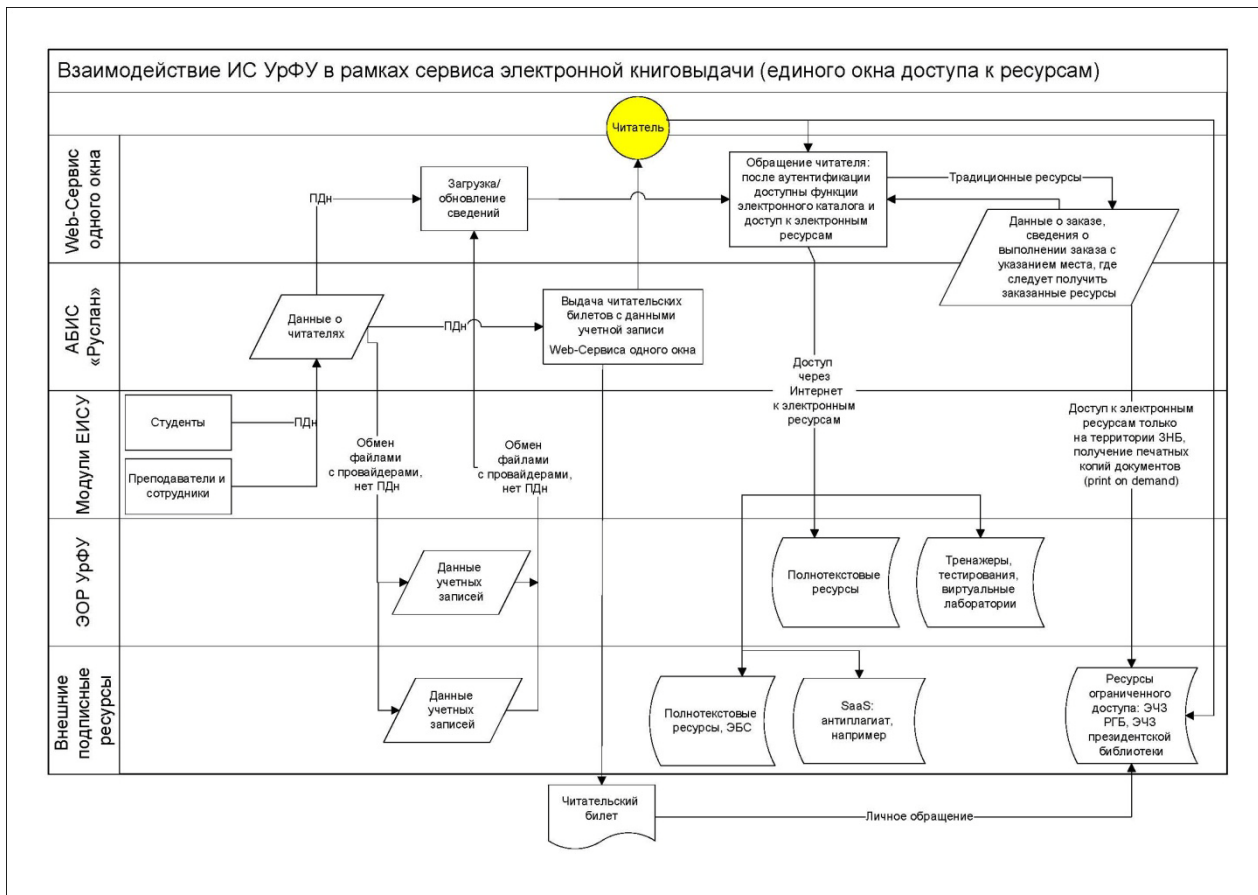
Взаимодействие ИС УрФУ в рамках сервиса электронной книговыдачи (единого окна доступа к ресурсам)

Читатель

Web-Сервис одного окна

ПДн

Загрузка/ обновление сведений

Обращение читателя: после аутентификации доступны функции электронного каталога и доступ к электронным ресурсам

Традиционные ресурсы

Данные о заказе, сведения о выполнении заказа с указанием места, где следует получить заказанные ресурсы

АБИС «Руслан»

Данные о читателях

ПДн

Выдача читательских билетов с данными учетной записи Web-Сервиса одного окна

Доступ через Интернет к электронным ресурсам

Модули ЕИСУ

Студенты

ПДн

Преподаватели и сотрудники

Обмен файлами с провайдерами, нет ПДн

Обмен файлами с провайдерами, нет ПДн

Доступ к электронным ресурсам только на территории ЗНБ, получение печатных копий документов (print on demand)

ЭОР УрФУ

Данные учетных записей

Полнотекстовые ресурсы

Тренажеры, тестирования, виртуальные лаборатории

Внешние подписные ресурсы

Данные учетных записей

Полнотекстовые ресурсы, ЭБС

SaaS: антиплагиат, например

Ресурсы ограниченного доступа: ЭЧЗ РГБ, ЭЧЗ президентской библиотеки

Читательский билет

Личное обращение